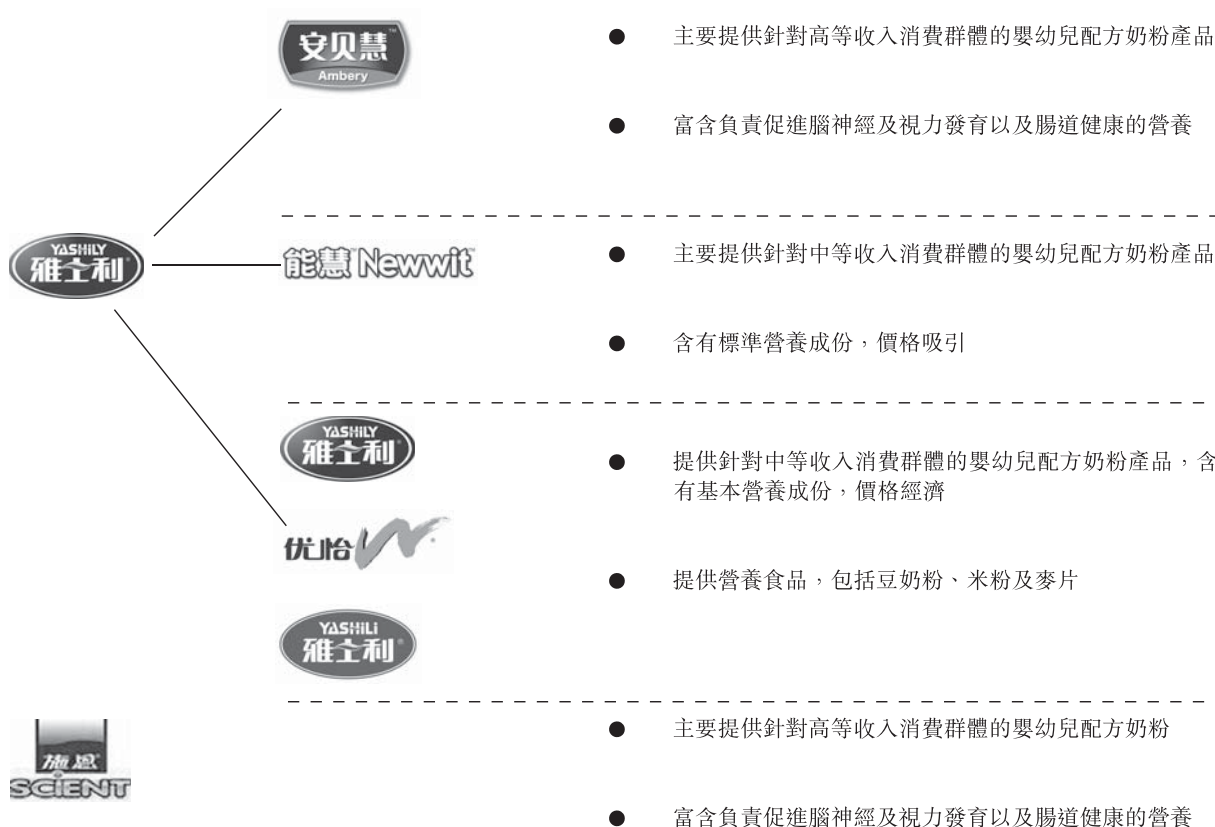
安贝慧
Ambery

YASHILY
雅士利

● 主要提供針對高等收入消費群體的嬰幼兒配方奶粉產品

● 富含負責促進腦神經及視力發育以及腸道健康的營養

能慧 Newwit

● 主要提供針對中等收入消費群體的嬰幼兒配方奶粉產品

● 含有標準營養成份，價格吸引

YASHILY
雅士利

优怡

YASHILI
雅士利

● 提供針對中等收入消費群體的嬰幼兒配方奶粉產品，含有基本營養成份，價格經濟

● 提供營養食品，包括豆奶粉、米粉及麥片

施恩
SCIENT

● 主要提供針對高等收入消費群體的嬰幼兒配方奶粉

● 富含負責促進腦神經及視力發育以及腸道健康的營養